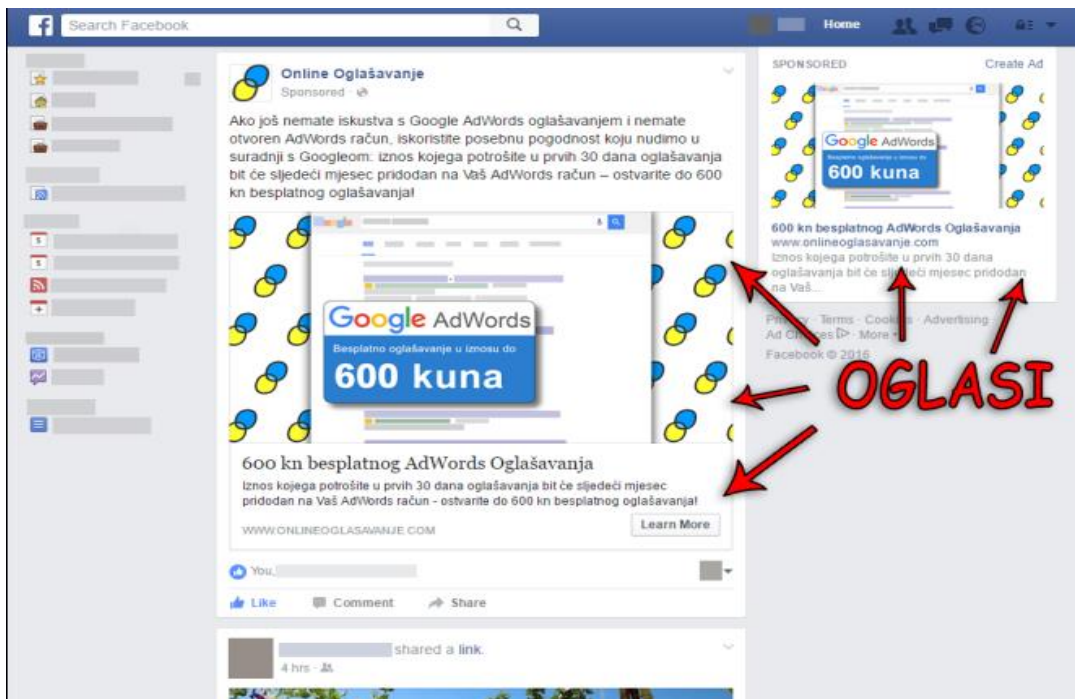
Search Facebook

Home

Online Oglašavanje
Sponsored ·

Ako još nemate iskustva s Google AdWords oglašavanjem i nemate otvoren AdWords račun, iskoristite posebnu pogodnost koju nudimo u suradnji s Googleom: iznos kojega potrošite u prvih 30 dana oglašavanja bit će sljedeći mjesec pridodan na Vaš AdWords račun – ostvarite do 600 kn besplatnog oglašavanja!

Google AdWords
Besplatno oglašavanje u iznosu do
600 kuna

600 kn besplatnog AdWords Oglašavanja
Iznos kojega potrošite u prvih 30 dana oglašavanja bit će sljedeći mjesec pridodan na Vaš AdWords račun - ostvarite do 600 kn besplatnog oglašavanja!

WWW.ONLINEOGLASAVANJE.COM

Learn More

You,

Like Comment Share

shared a link.
4 hrs ·

SPONSORED Create Ad

Google AdWords
Besplatno oglašavanje u iznosu do
600 kuna

600 kn besplatnog AdWords Oglašavanja
www.onlineoglasavanje.com
Iznos kojega potrošite u prvih 30 dana oglašavanja bit će sljedeći mjesec pridodan na Vaš...

Privacy · Terms · Cookies · Advertising · Ad Choices · More
Facebook © 2016

OGLASI